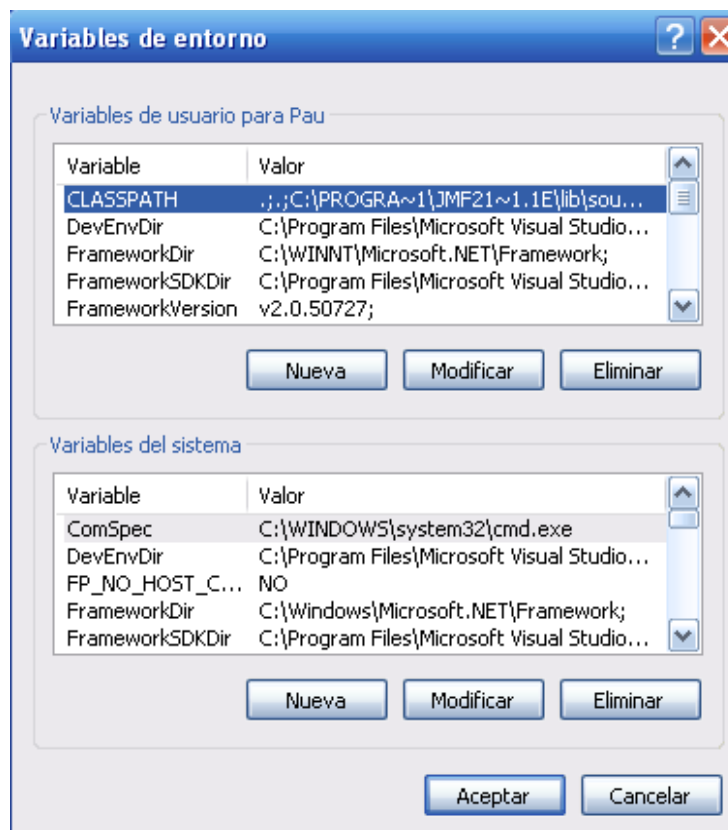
Variables de entorno

Variables de usuario para Pau

| Variable | Valor |
|---|---|
| CLASSPATH | .;.;C:\PROGRA~1\JMF21~1.1E\lib\sou... |
| DevEnvDir | C:\Program Files\Microsoft Visual Studio... |
| FrameworkDir | C:\WINNT\Microsoft.NET\Framework; |
| FrameworkSDKDir | C:\Program Files\Microsoft Visual Studio... |
| FrameworkVersion | v2.0.50727; |

Nueva Modificar Eliminar

Variables del sistema

| Variable | Valor |
|---|---|
| ComSpec | C:\WINDOWS\system32\cmd.exe |
| DevEnvDir | C:\Program Files\Microsoft Visual Studio... |
| FP_NO_HOST_C... | NO |
| FrameworkDir | C:\Windows\Microsoft.NET\Framework; |
| FrameworkSDKDir | C:\Program Files\Microsoft Visual Studio... |

Nueva Modificar Eliminar

Aceptar Cancelar